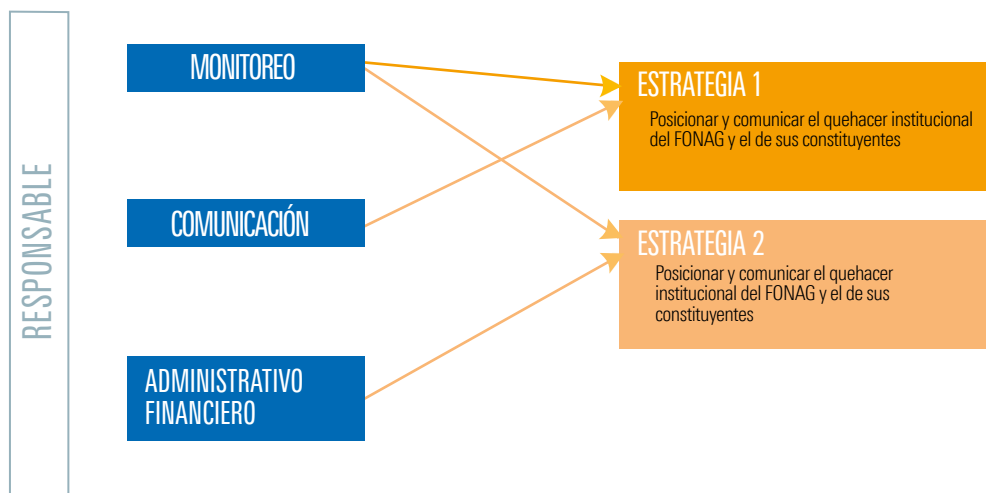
RESPONSABLE

MONITOREO

COMUNICACIÓN

ADMINISTRATIVO FINANCIERO

ESTRATEGIA 1

Posicionar y comunicar el quehacer institucional del FONAG y el de sus constituyentes

ESTRATEGIA 2

Posicionar y comunicar el quehacer institucional del FONAG y el de sus constituyentes